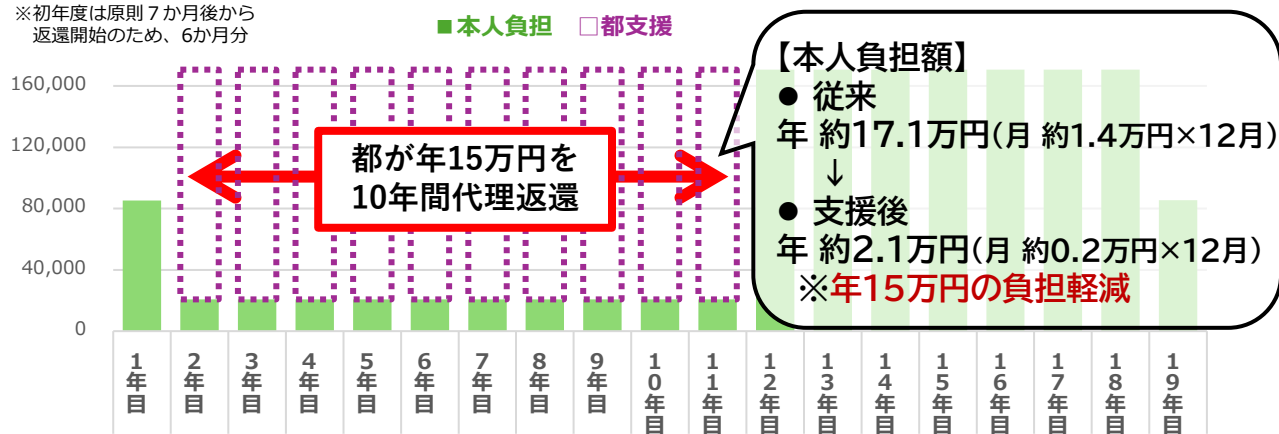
※初年度は原則７か月後から返還開始のため、6か月分

■本人負担　□都支援

160,000
120,000
80,000
40,000
0

都が年15万円を10年間代理返還

【本人負担額】
● 従来
年 約17.1万円(月 約1.4万円×12月)
↓
● 支援後
年 約2.1万円(月 約0.2万円×12月)
※年15万円の負担軽減

1年目
2年目
3年目
4年目
5年目
6年目
7年目
8年目
9年目
10年目
11年目
12年目
13年目
14年目
15年目
16年目
17年目
18年目
19年目